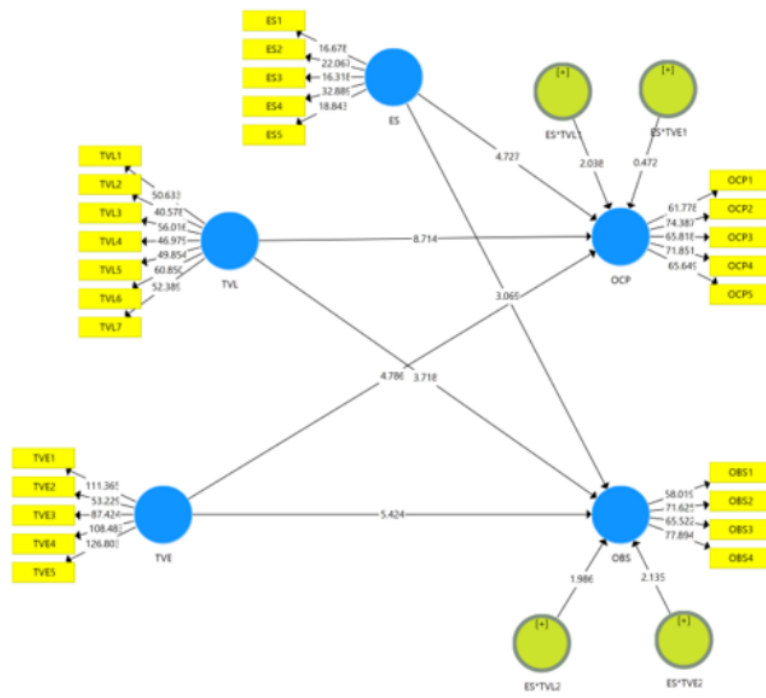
ES1
ES2
ES3
ES4
ES5
16.678
22.067
16.318
32.889
18.843
ES
[+]
[+]
ES*TVL1
ES*TVE1
2.038
0.472
4.727
TVL1
TVL2
TVL3
TVL4
TVL5
TVL6
TVL7
50.633
40.578
56.016
46.979
49.854
60.850
52.389
TVL
8.714
OCP
61.778
74.387
65.818
71.851
65.649
OCP1
OCP2
OCP3
OCP4
OCP5
3.069
4.786
3.718
TVE1
TVE2
TVE3
TVE4
TVE5
111.365
53.229
87.424
108.482
126.803
TVE
5.424
OBS
58.019
71.625
65.522
77.894
OBS1
OBS2
OBS3
OBS4
1.986
2.135
[+]
[+]
ES*TVL2
ES*TVE2